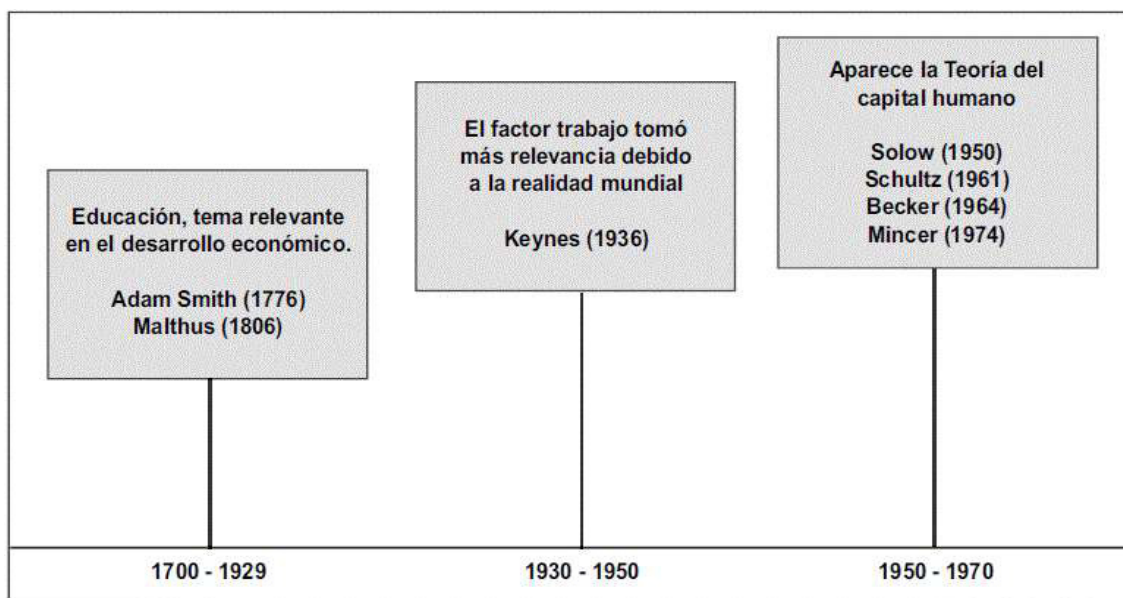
Educación, tema relevante en el desarrollo económico.

Adam Smith (1776)
Malthus (1806)

El factor trabajo tomó más relevancia debido a la realidad mundial

Keynes (1936)

Aparece la Teoría del capital humano

Solow (1950)
Schultz (1961)
Becker (1964)
Mincer (1974)

1700 - 1929

1930 - 1950

1950 - 1970